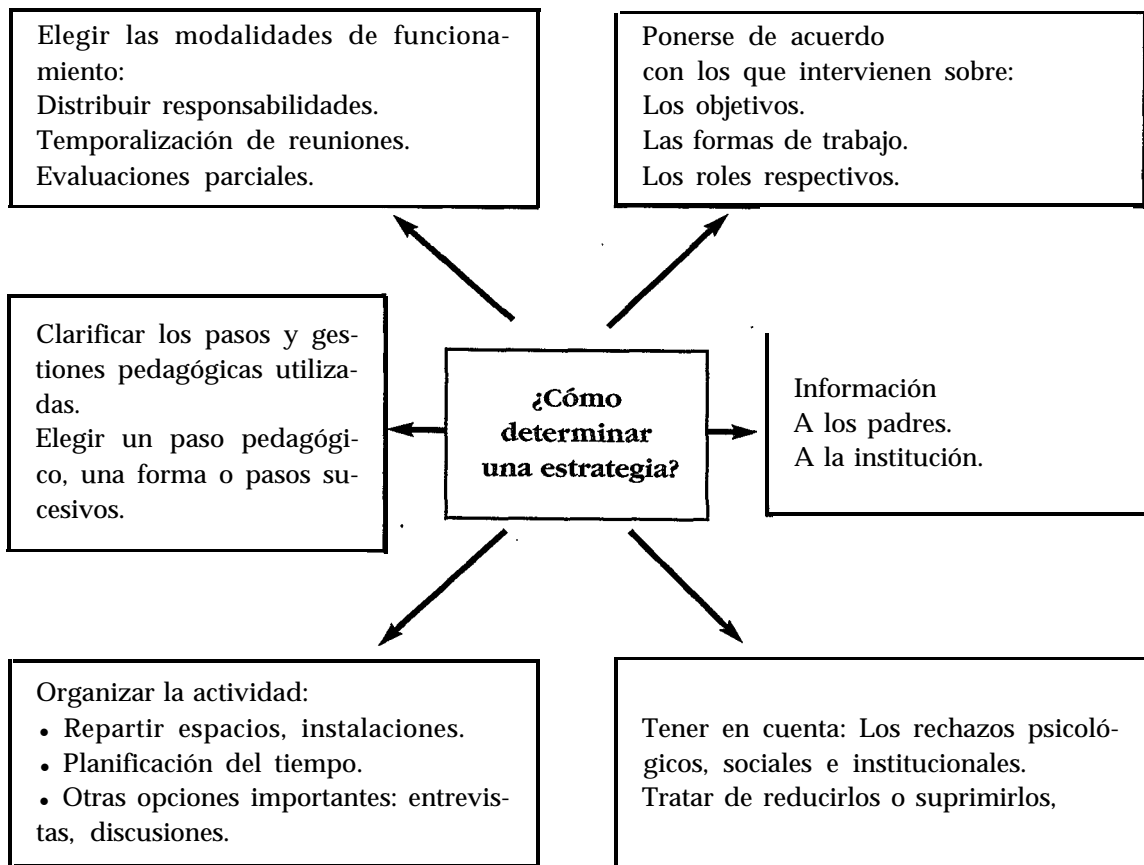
Elegir las modalidades de funcionamiento:
Distribuir responsabilidades.
Temporalización de reuniones.
Evaluaciones parciales.

Ponerse de acuerdo
con los que intervienen sobre:
Los objetivos.
Las formas de trabajo.
Los roles respectivos.

Clarificar los pasos y gestiones pedagógicas utilizadas.
Elegir un paso pedagógico, una forma o pasos sucesivos.

¿Cómo determinar una estrategia?

Información
A los padres.
A la institución.

Organizar la actividad:
• Repartir espacios, instalaciones.
• Planificación del tiempo.
• Otras opciones importantes: entrevistas, discusiones.

Tener en cuenta: Los rechazos psicológicos, sociales e institucionales.
Tratar de reducirlos o suprimirlos,